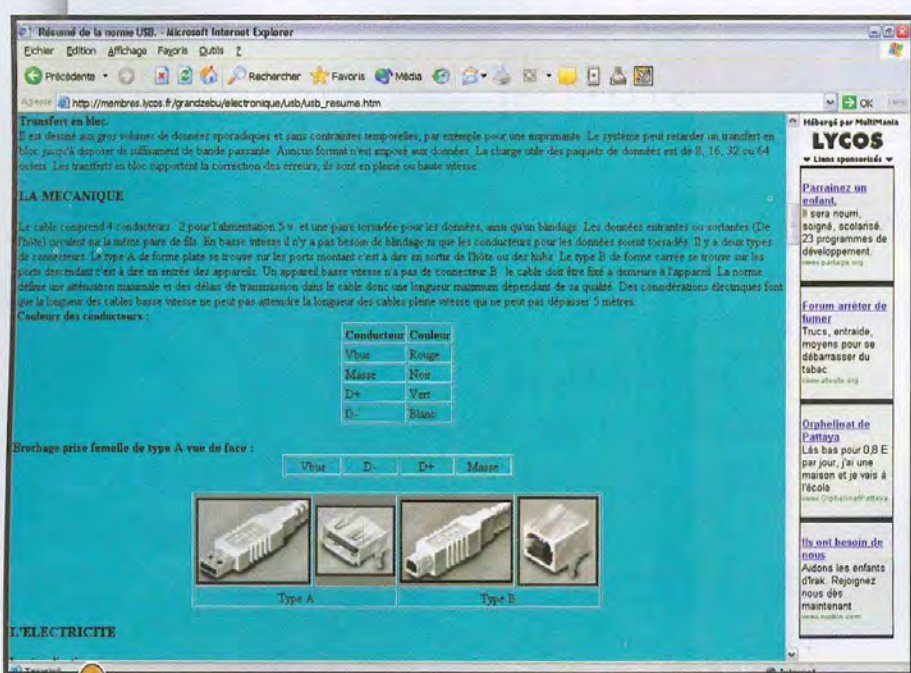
Résumé de la norme USB. - Microsoft Internet Explorer

Fichier Edition Affichage Favoris Outils ?

Précédente Rechercher Favoris Média

Adresse http://membres.lycos.fr/grandzebu/electronique/usb/usb_resume.htm

OK

Transfert en bloc.
Il est destiné aux gros volumes de données sporadiques et sans contraintes temporelles, par exemple pour une imprimante. Le système peut retarder un transfert en bloc jusqu'à disposer de suffisament de bande passante. Aucun format n'est imposé aux données. La charge utile des paquets de données est de 8, 16, 32 ou 64 octets. Les transferts en bloc supportent la correction des erreurs, ils sont en pleine ou haute vitesse.

LA MECANIQUE

Le cable comprend 4 conducteurs : 2 pour l'alimentation 5 v. et une paire torsadée pour les données, ainsi qu'un blindage. Les données entrantes ou sortantes (De l'hôte) circulent sur la même paire de fils. En basse vitesse il n'y a pas besoin de blindage ni que les conducteurs pour les données soient torsadés. Il y a deux types de connecteurs. Le type A de forme plate se trouve sur les ports montant c'est à dire en sortie de l'hôte ou des hubs. Le type B de forme carrée se trouve sur les ports descendant c'est à dire en entrée des appareils. Un appareil basse vitesse n'a pas de connecteur B : le cable doit être fixé à demeure à l'appareil. La norme définie une atténuation maximale et des délais de transmission dans le câble donc une longueur maximum dépendant de sa qualité. Des considérations électriques font que la longueur des cables basse vitesse ne peut pas atteindre la longueur des cables pleine vitesse qui ne peut pas dépasser 5 mètres.
Couleurs des conducteurs :

| Conducteur | Couleur |
|---|---|
| Vbus | Rouge |
| Masse | Noir |
| D+ | Vert |
| D- | Blanc |

Brochage prise femelle de type A vue de face :

| Vbus | D- | D+ | Masse |
|---|---|---|---|

Type A Type B

L'ELECTRICITE

Hébergé par MultiMania
LYCOS
Liens sponsorisés

Parrainez un enfant.
Il sera nourri, soigné, scolarisé. 23 programmes de développement.
www.partage.org

Forum arrêter de fumer
Trucs, entraide, moyens pour se débarrasser du tabac.
www.aboute.org

Orphelinat de Pattaya
Làs bas pour 0,8 E par jour, j'ai une maison et je vais à l'école
www.OrphelinatPattaya

Ils ont besoin de nous
Aidons les enfants d'Irak. Rejoignez nous dès maintenant
www.nobbie.com

Terminé Internet